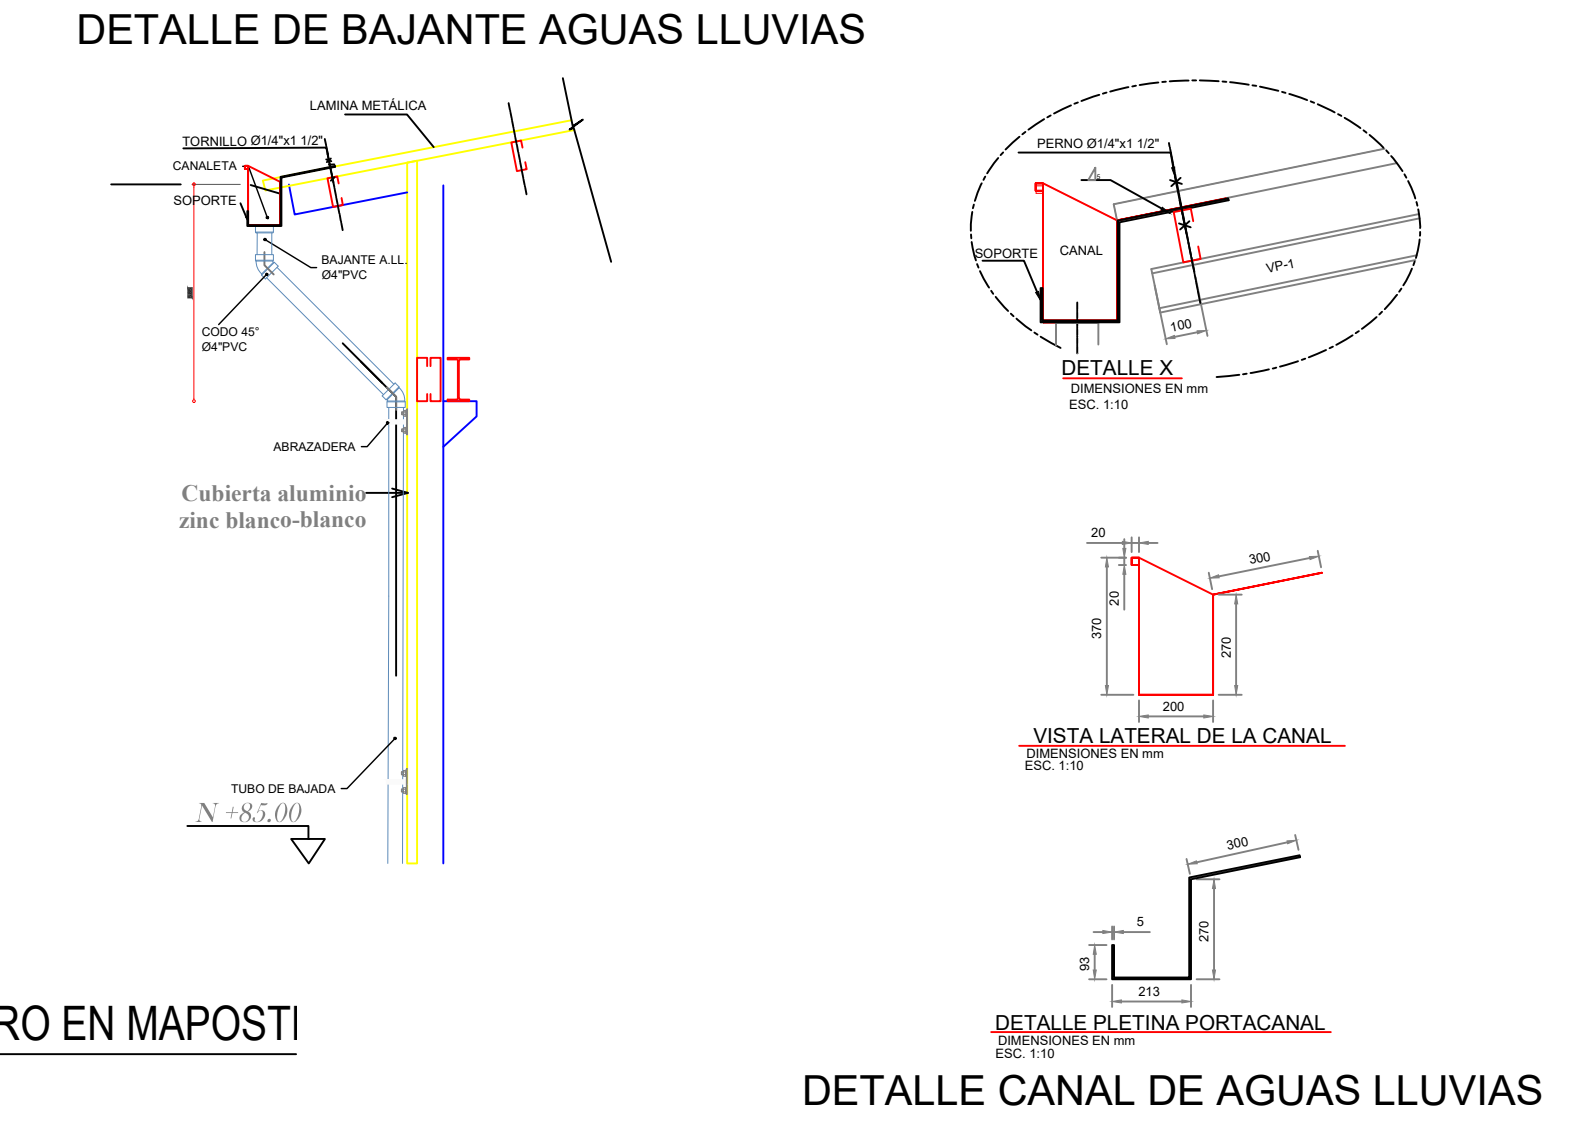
DETALLE DE BAJANTE AGUAS LLUVIAS

LAMINA METÁLICA
TORNILLO Ø1/4"x1 1/2"
CANALETA
SOPORTE
BAJANTE A.LL. Ø4"PVC
CODO 45° Ø4"PVC
ABRAZADERA
Cubierta aluminio zinc blanco-blanco
TUBO DE BAJADA
N +85.00

RO EN MAPOSTI

PERNO Ø1/4"x1 1/2"
SOPORTE
CANAL
VP-1
100
DETALLE X
DIMENSIONES EN mm
ESC. 1:10

20
300
20
370
270
200
VISTA LATERAL DE LA CANAL
DIMENSIONES EN mm
ESC. 1:10

300
5
270
93
213
DETALLE PLETINA PORTACANAL
DIMENSIONES EN mm
ESC. 1:10

DETALLE CANAL DE AGUAS LLUVIAS